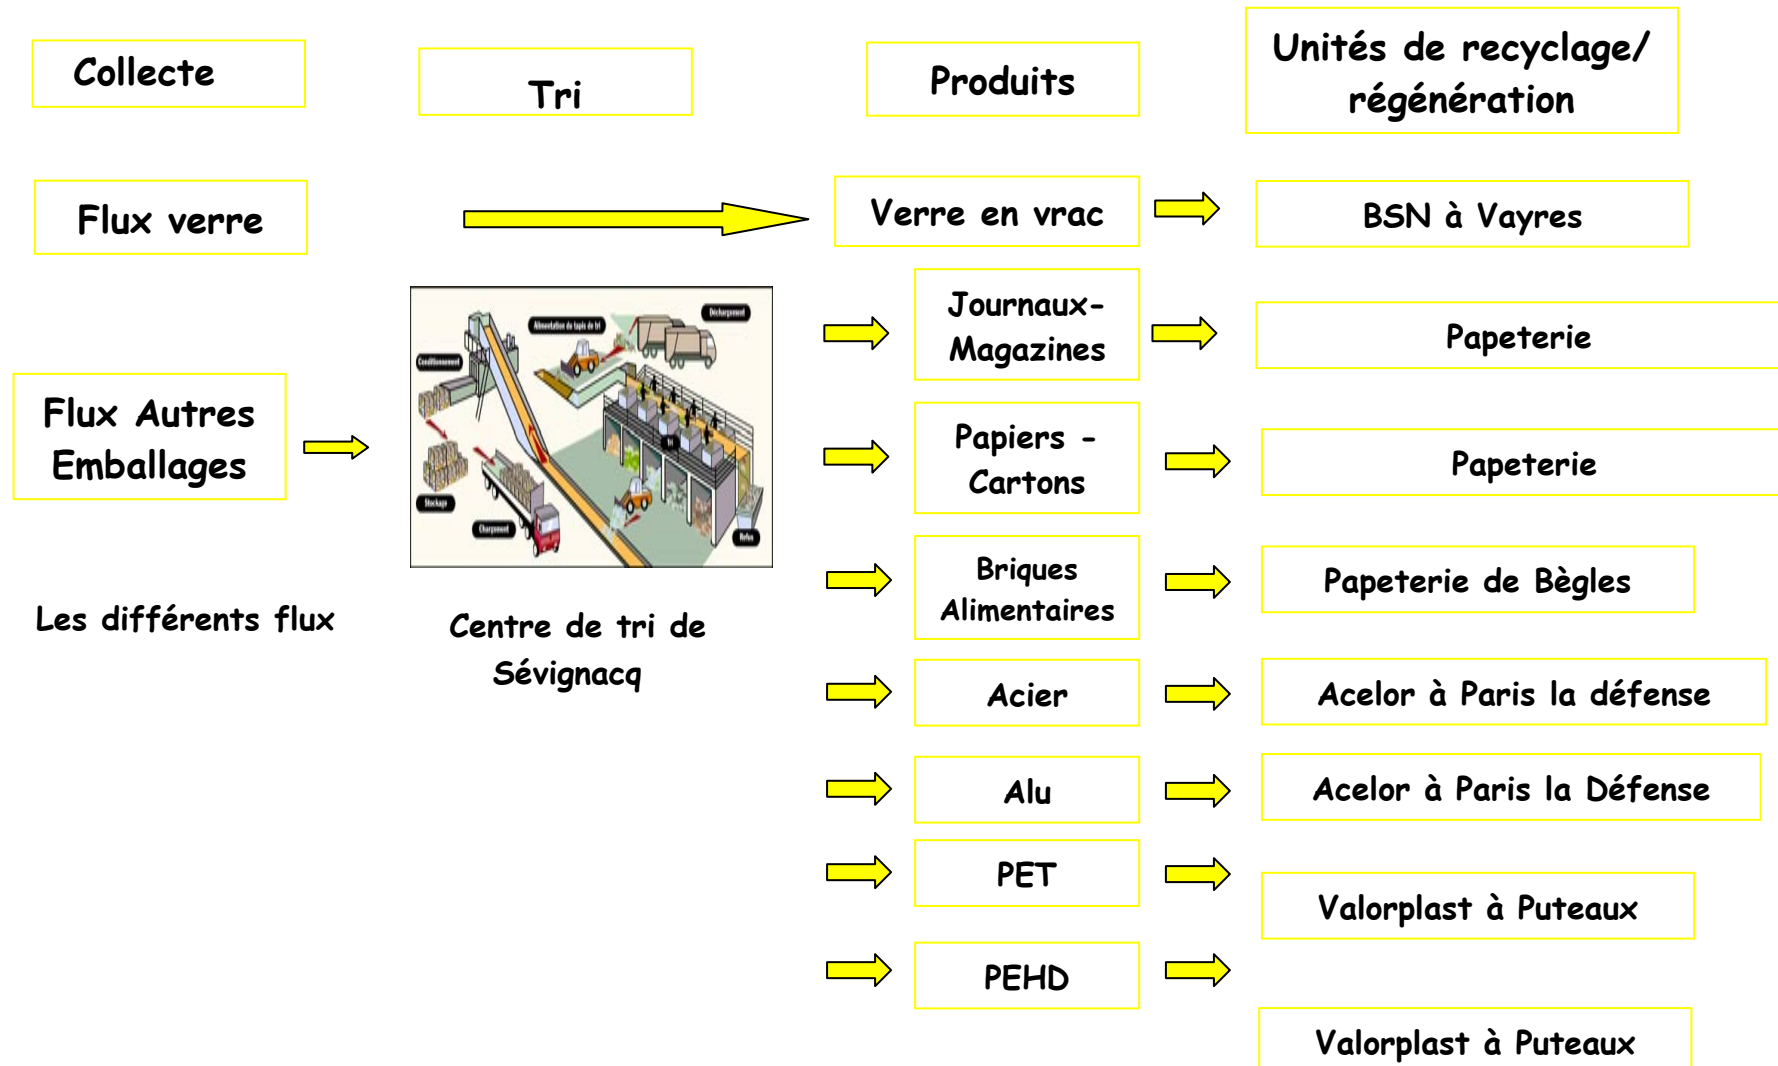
Collecte

Tri

Produits

Unités de recyclage/ régénération

Flux verre

Verre en vrac

BSN à Vayres

Alimentation du tapis de tri

Déchargement

Conditionnement

Stockage

Chargement

Refus

Journaux-Magazines

Papeterie

Flux Autres Emballages

Papiers - Cartons

Papeterie

Briques Alimentaires

Papeterie de Bègles

Les différents flux

Centre de tri de Sévignacq

Acier

Acelor à Paris la défense

Alu

Acelor à Paris la Défense

PET

Valorplast à Puteaux

PEHD

Valorplast à Puteaux